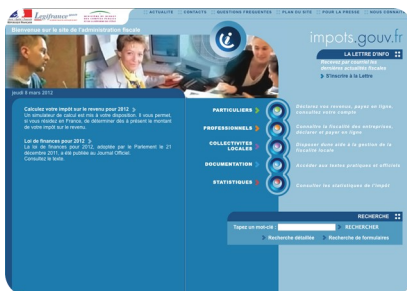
Legifrance.gouv.fr

ACTUALITÉ | CONTACTS | QUESTIONS FRÉQUENTES | PLAN DU SITE | POUR LA PRESSE | NOUS CONTACTER

Bienvenue sur le site de l'administration fiscale

impots.gouv.fr

LA LETTRE D'INFO
Recevez par courriel les dernières actualités fiscales
S'inscrire à la Lettre

jeudi 8 mars 2012

Calculez votre impôt sur le revenu pour 2012
Un simulateur de calcul est mis à votre disposition. Il vous permet, si vous résidez en France, de déterminer dès à présent le montant de votre impôt sur le revenu.

Loi de finances pour 2012
La loi de finances pour 2012, adoptée par le Parlement le 21 décembre 2011, a été publiée au Journal Officiel. Consultez le texte.

PARTICULIERS
Déclarez vos revenus, payez en ligne, consultez votre compte

PROFESSIONNELS
Connaître la fiscalité des entreprises déclarer et payer en ligne

COLLECTIVITÉS LOCALES
Disposer dans aide à la gestion de la fiscalité locale

DOCUMENTATION
Accéder aux textes pratiques et officiels

STATISTIQUES
Consulter les statistiques de l'impôt

RECHERCHE
Tapez un mot-clé
RECHERCHER
Recherche détaillée
Recherche de formulaires